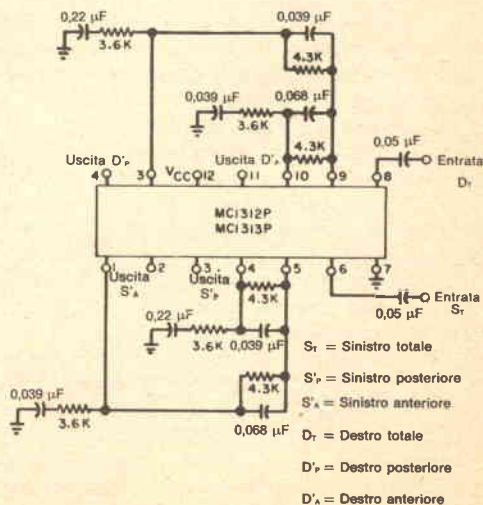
0,22 µF
3.6K
0,039 µF
4.3K
0,039 µF
0,068 µF
3.6K
4.3K
Uscita D'ₚ
4
3
V$_{CC}$ 12
11
Uscita D'ₐ
10
9
0,05 µF
8
Entrata Dₜ
MC1312P
MC1313P
1
Uscita S'ₐ
2
3
Uscita S'ₚ
4
5
6
7
Entrata Sₜ
0,05 µF
4.3K
0,22 µF
3.6K
0,039 µF
Sₜ = Sinistro totale
S'ₚ = Sinistro posteriore
S'ₐ = Sinistro anteriore
0,039 µF
3.6K
4.3K
0,068 µF
Dₜ = Destro totale
D'ₚ = Destro posteriore
D'ₐ = Destro anteriore